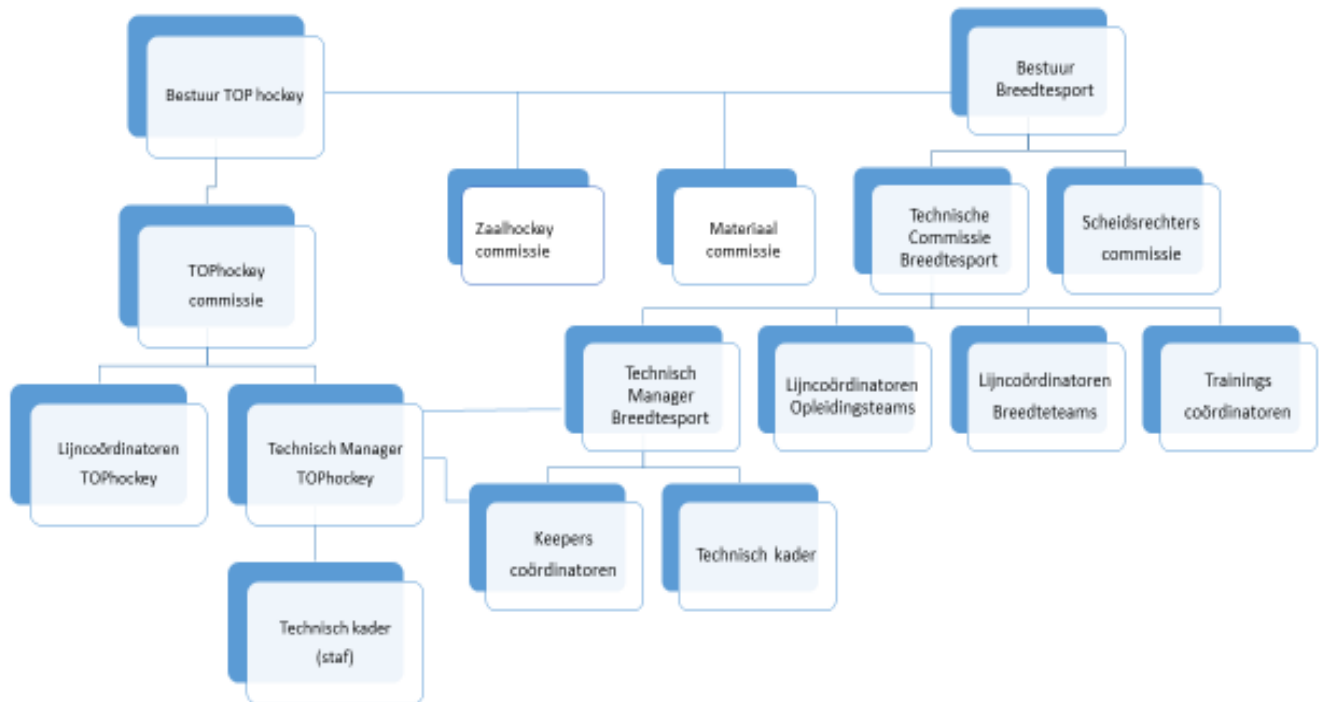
Bestuur TOP hockey

Bestuur Breedtesport

Zaalhockey commissie

Materiaal commissie

Technische Commissie Breedtesport

Scheidsrechters commissie

TOPhockey commissie

Technisch Manager Breedtesport

Lijncoördinatoren Opleidingsteams

Lijncoördinatoren Breedteteams

Trainings coördinatoren

Lijncoördinatoren TOPhockey

Technisch Manager TOPhockey

Keepers coördinatoren

Technisch kader

Technisch kader (staf)